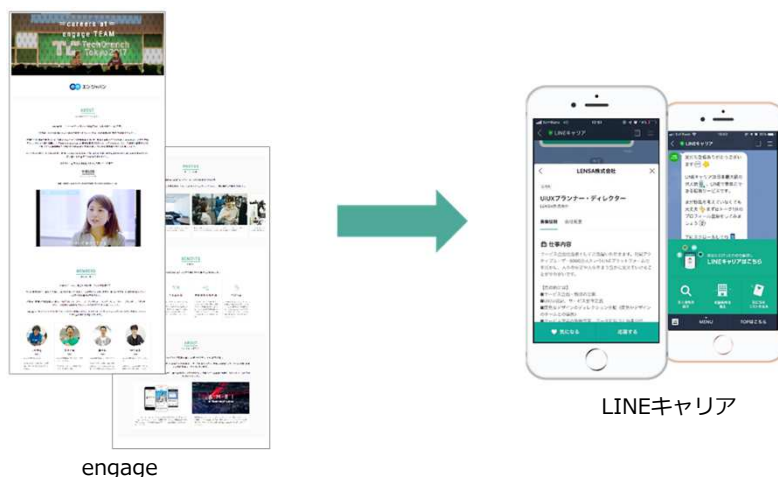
careers at engage TEAM

TechCrunch Tokyo 2017

エン・ジャパン

ABOUT

BENEFITS

LINEキャリア

LENSA株式会社

UI/UXプランナー・ディレクター

仕事内容

気になる

応募する

LINEキャリア

LINEキャリアはこちら

MENU

TOPはこちら

LINEキャリア

engage